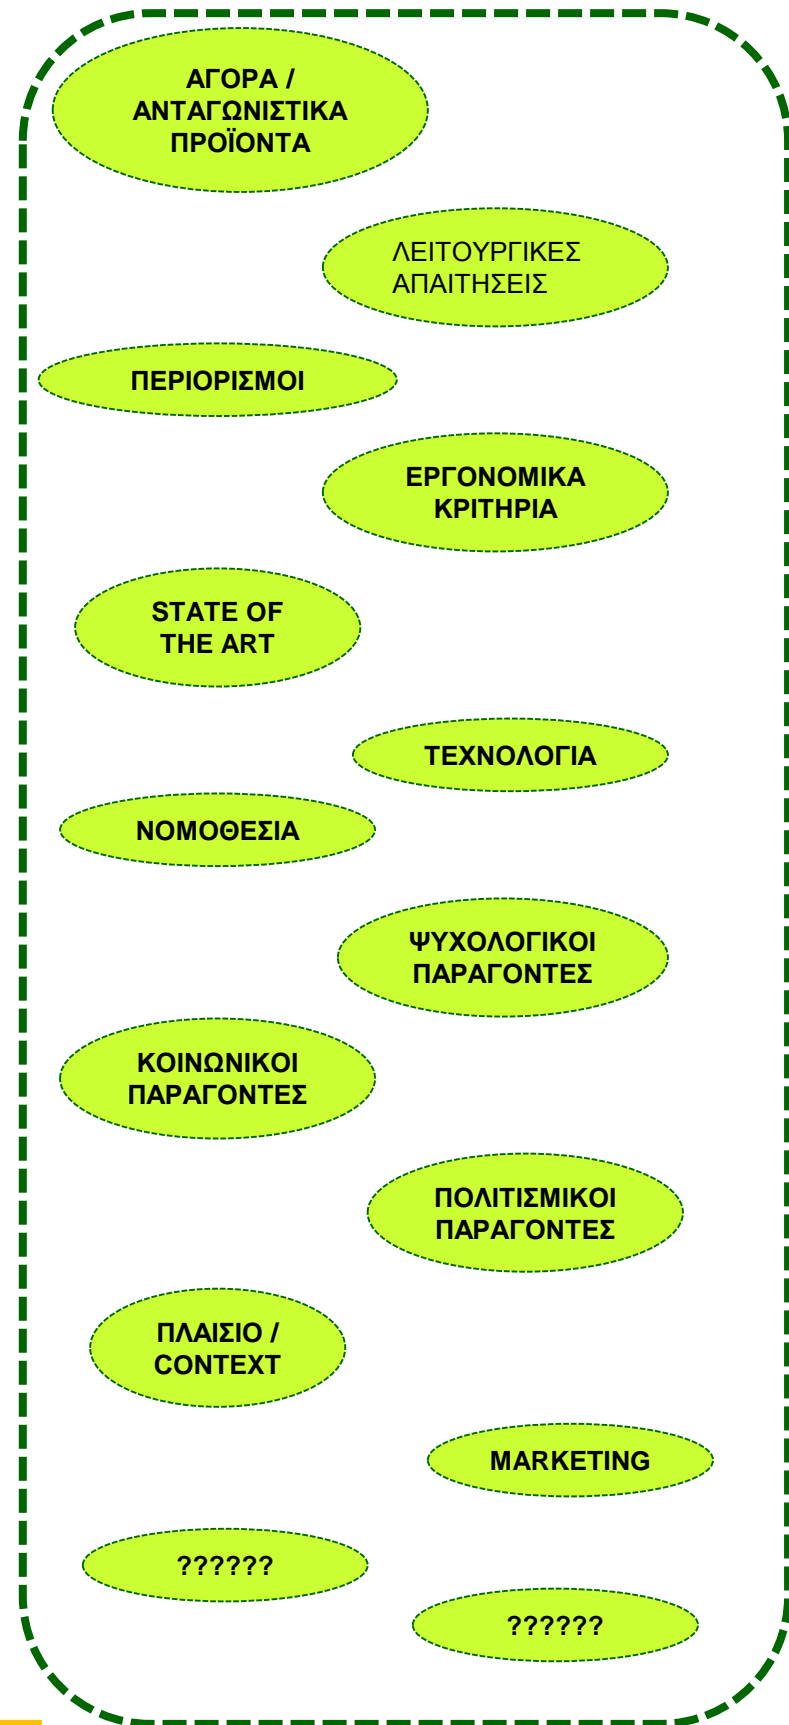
ΑΓΟΡΑ / ΑΝΤΑΓΩΝΙΣΤΙΚΑ ΠΡΟΪΟΝΤΑ

ΛΕΙΤΟΥΡΓΙΚΕΣ ΑΠΑΙΤΗΣΕΙΣ

ΠΕΡΙΟΡΙΣΜΟΙ

ΕΡΓΟΝΟΜΙΚΑ ΚΡΙΤΗΡΙΑ

STATE OF THE ART

ΤΕΧΝΟΛΟΓΙΑ

ΝΟΜΟΘΕΣΙΑ

ΨΥΧΟΛΟΓΙΚΟΙ ΠΑΡΑΓΟΝΤΕΣ

ΚΟΙΝΩΝΙΚΟΙ ΠΑΡΑΓΟΝΤΕΣ

ΠΟΛΙΤΙΣΜΙΚΟΙ ΠΑΡΑΓΟΝΤΕΣ

ΠΛΑΙΣΙΟ / CONTEXT

MARKETING

??????

??????